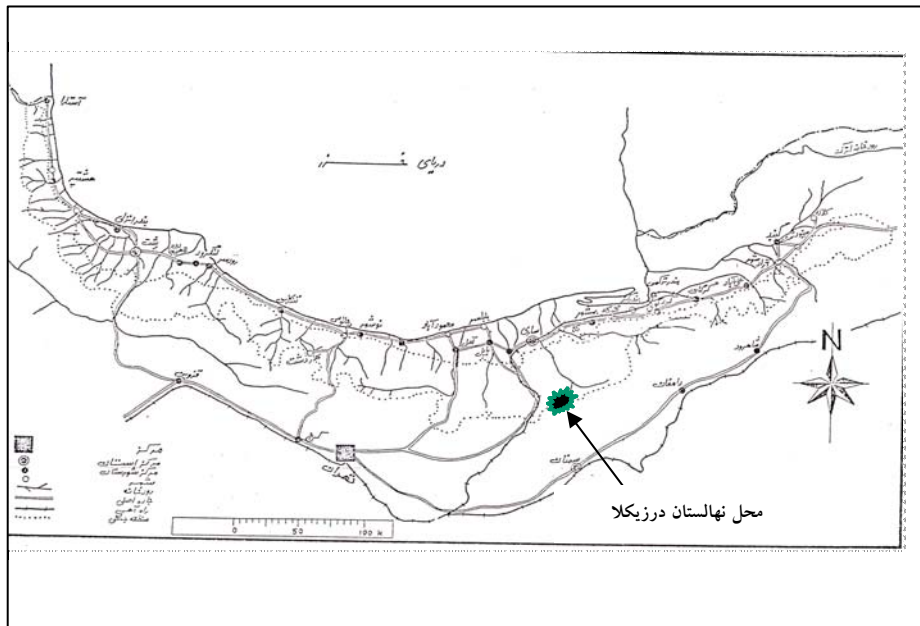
آستارا

دریای خزر

بندر انزلی

رشت

لاهیجان

رامسر

تنکابن

نوشهر

محمودآباد

بابلسر

آمل

بابل

ساری

قائمشهر

بهشهر

بندر ترکمن

گرگان

گنبد

شاهرود

دامغان

سمنان

قزوین

کرج

تهران

N

مرکز
مرکز استان
مرکز شهرستان
شهر
رودخانه
جاده اصلی
راه آهن
منطقه جنگل

0 50 100

محل نهالستان درزیکلا